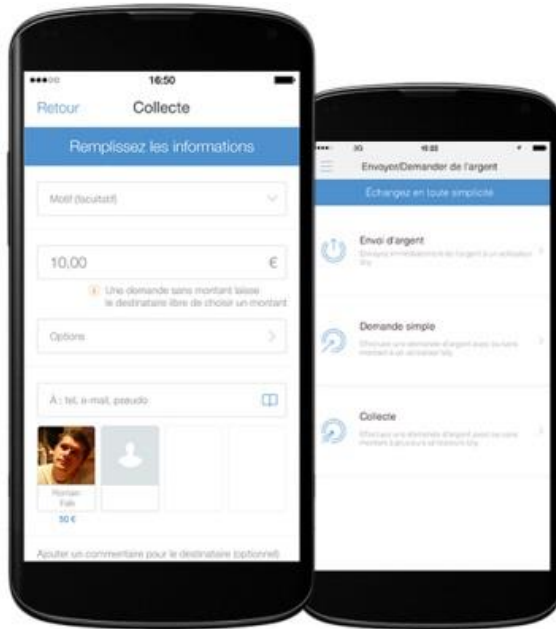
16:50

Retour

Collecte

Remplissez les informations

Motif (facultatif)

10,00

€

Une demande sans montant laisse le destinataire libre de choisir un montant

Options

À : tel, e-mail, pseudo

Romain Fab

10 €

Ajouter un commentaire pour le destinataire (optionnel)

3G

Envoyer/Demander de l'argent

Échangez en toute simplicité

Envoi d'argent

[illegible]

Demande simple

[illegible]

Collecte

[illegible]